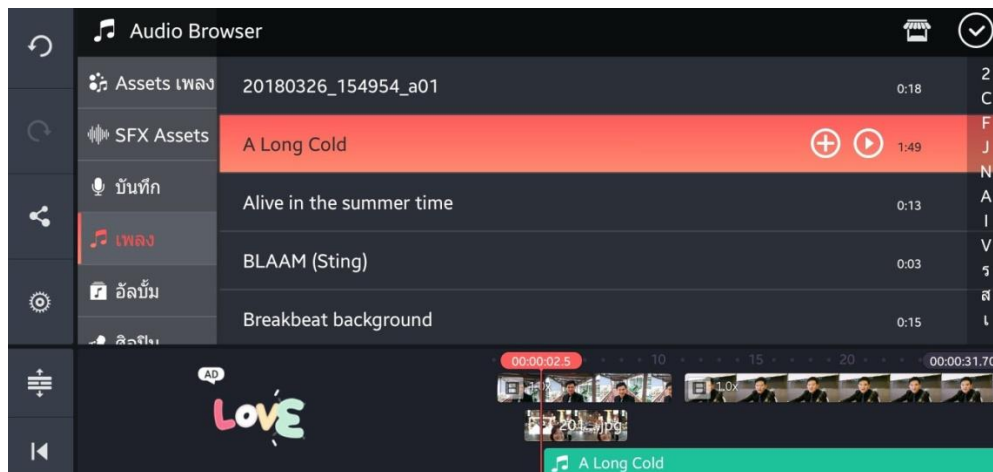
Audio Browser

Assets เพลง
SFX Assets
บันทึก
เพลง
อัลบั้ม
ศิลปิน

20180326_154954_a01 0:18
A Long Cold 1:49
Alive in the summer time 0:13
BLAAM (Sting) 0:03
Breakbeat background 0:15

2
C
F
J
N
A
I
V
ร
ส
เ

00:00:02.5
10
15
20
00:00:31.70

AD
LOVE

1.0x
1.0x
204...jpg

A Long Cold